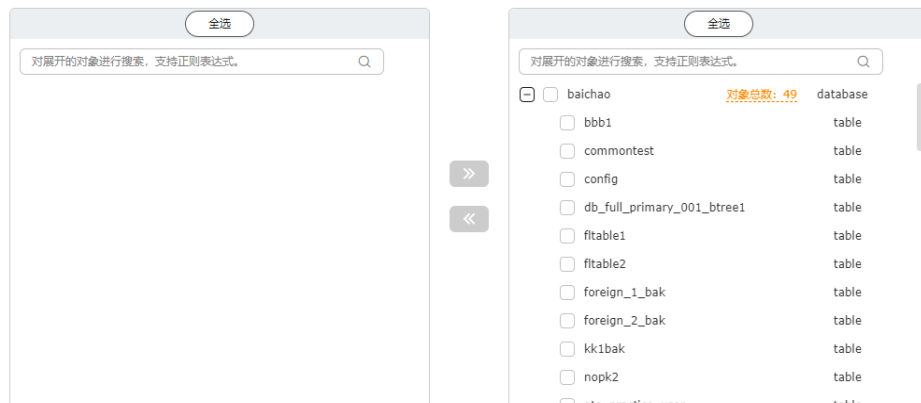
全选

对展开的对象进行搜索，支持正则表达式。

»

«

全选

对展开的对象进行搜索，支持正则表达式。

baichao 对象总数：49 database

bbb1 table

commontest table

config table

db_full_primary_001_btree1 table

fltable1 table

fltable2 table

foreign_1_bak table

foreign_2_bak table

kk1bak table

nopk2 table

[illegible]